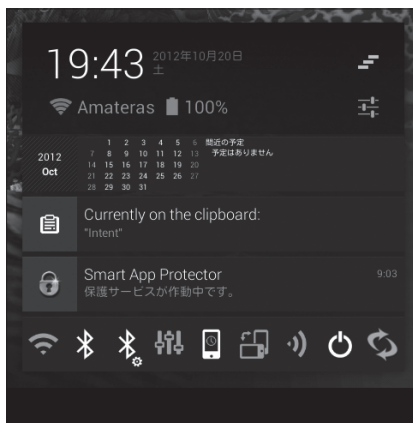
19:43 2012年10月20日 土

Amateras 100%

2012 Oct

| | | | | | | |
|---|---|---|---|---|---|---|
| | 1 | 2 | 3 | 4 | 5 | 6 |
| 7 | 8 | 9 | 10 | 11 | 12 | 13 |
| 14 | 15 | 16 | 17 | 18 | 19 | 20 |
| 21 | 22 | 23 | 24 | 25 | 26 | 27 |
| 28 | 29 | 30 | 31 | | | |

間近の予定
予定はありません

Currently on the clipboard:
"Intent"

Smart App Protector
保護サービスが作動中です。
9:03